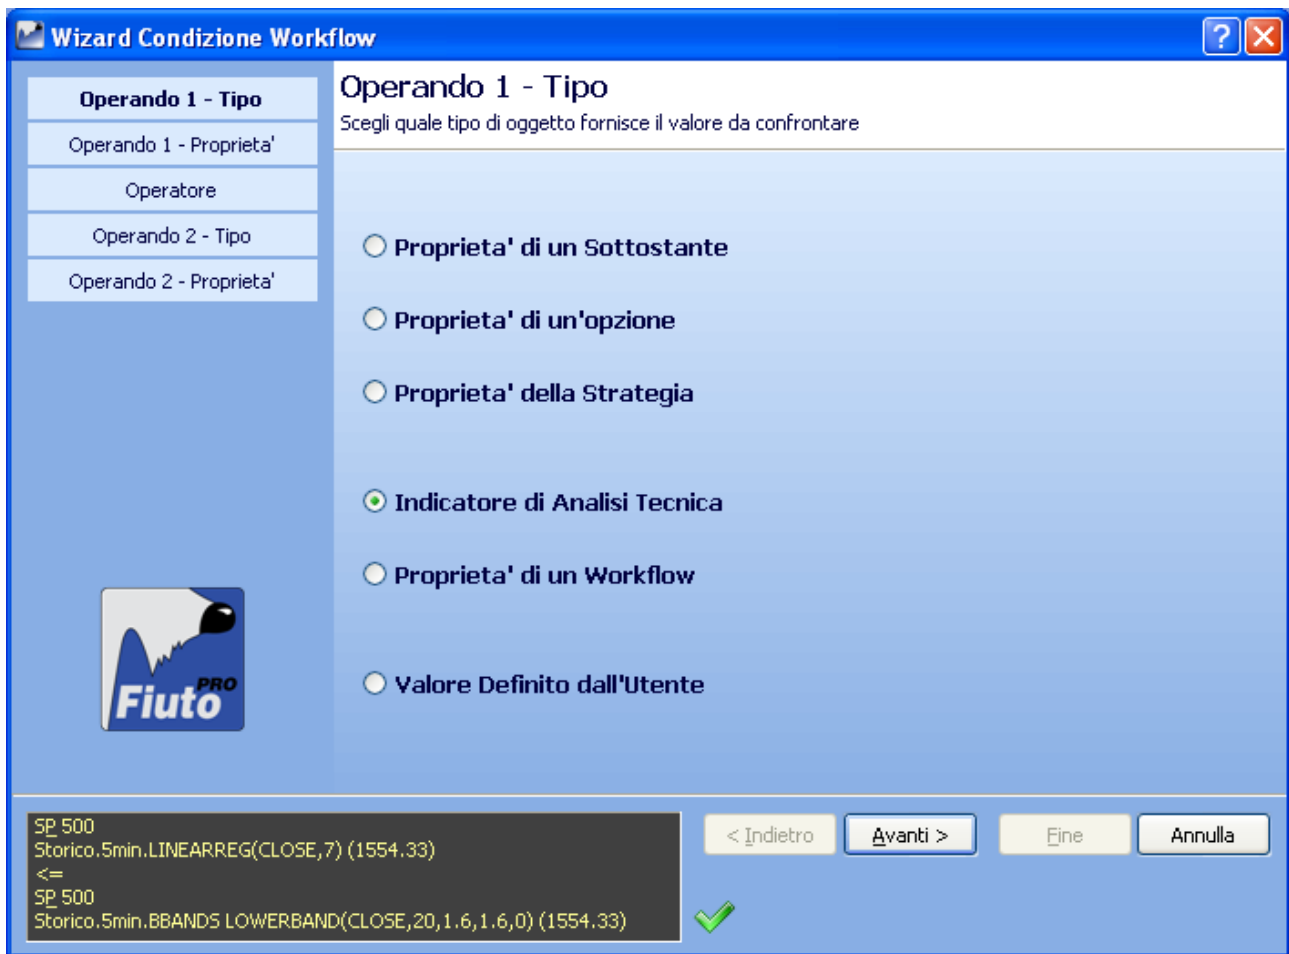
Wizard Condizione Workflow

?

Operando 1 - Tipo
Operando 1 - Proprieta'
Operatore
Operando 2 - Tipo
Operando 2 - Proprieta'

Operando 1 - Tipo
Scegli quale tipo di oggetto fornisce il valore da confrontare

Proprieta' di un Sottostante
Proprieta' di un'opzione
Proprieta' della Strategia
Indicatore di Analisi Tecnica
Proprieta' di un Workflow
Valore Definito dall'Utente

Fiuto PRO

SP 500
Storico.5min.LINEARREG(CLOSE,7) (1554.33)
<=
SP 500
Storico.5min.BBANDS LOWERBAND(CLOSE,20,1.6,1.6,0) (1554.33)

< Indietro
Avanti >
Fine
Annulla